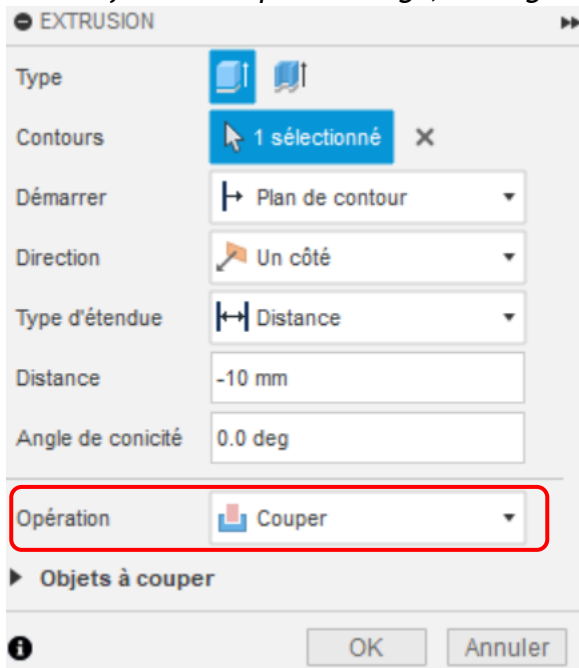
EXTRUSION

Type

Contours | 1 sélectionné

Démarrer | Plan de contour

Direction | Un côté

Type d'étendue | Distance

Distance | -10 mm

Angle de conicité | 0.0 deg

Opération | Couper

Objets à couper

OK | Annuler